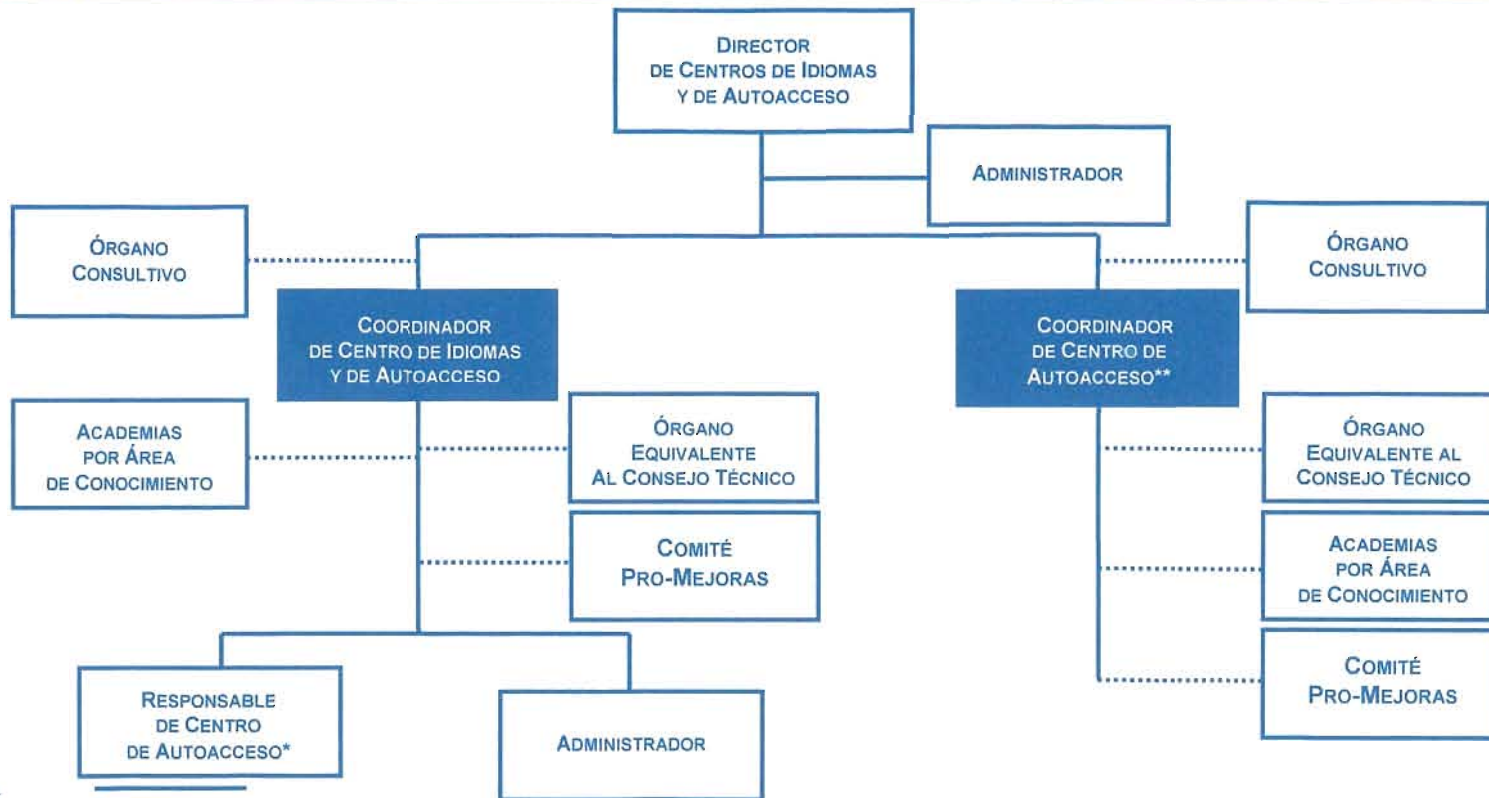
Director de Centros de Idiomas y de Autoacceso

Administrador

Órgano Consultivo

Coordinador de Centro de Idiomas y de Autoacceso

Academias por Área de Conocimiento

Órgano Equivalente Al Consejo Técnico

Comité Pro-Mejoras

Responsable de Centro de Autoacceso*

Administrador

Órgano Consultivo

Coordinador de Centro de Autoacceso**

Órgano Equivalente al Consejo Técnico

Academias por Área de Conocimiento

Comité Pro-Mejoras